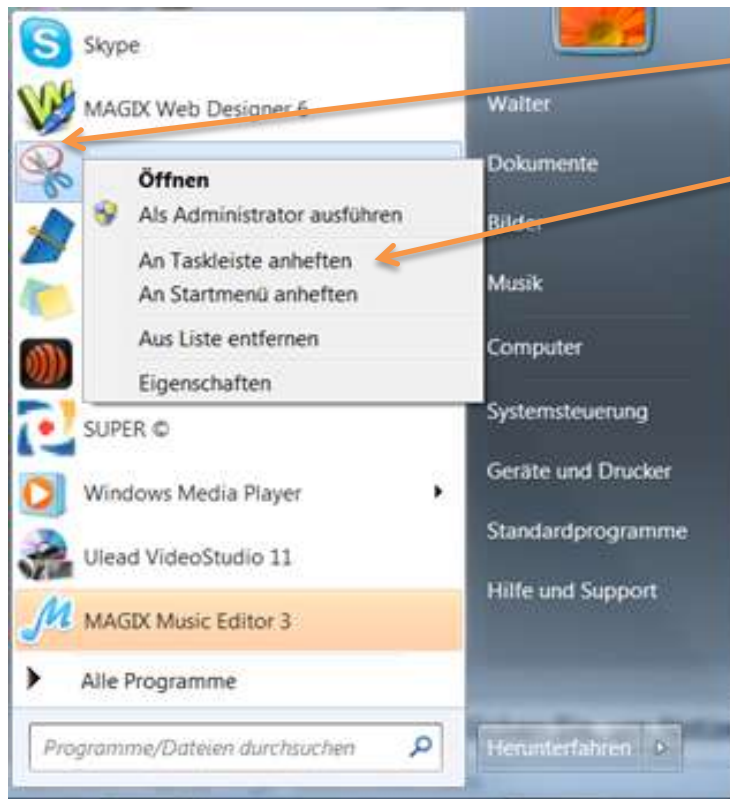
Skype

MAGIX Web Designer 6

Öffnen

Als Administrator ausführen

An Taskleiste anheften

An Startmenü anheften

Aus Liste entfernen

Eigenschaften

SUPER ©

Windows Media Player

Ulead VideoStudio 11

MAGIX Music Editor 3

Alle Programme

Programme/Dateien durchsuchen

Walter

Dokumente

Bilder

Musik

Computer

Systemsteuerung

Geräte und Drucker

Standardprogramme

Hilfe und Support

Herunterfahren